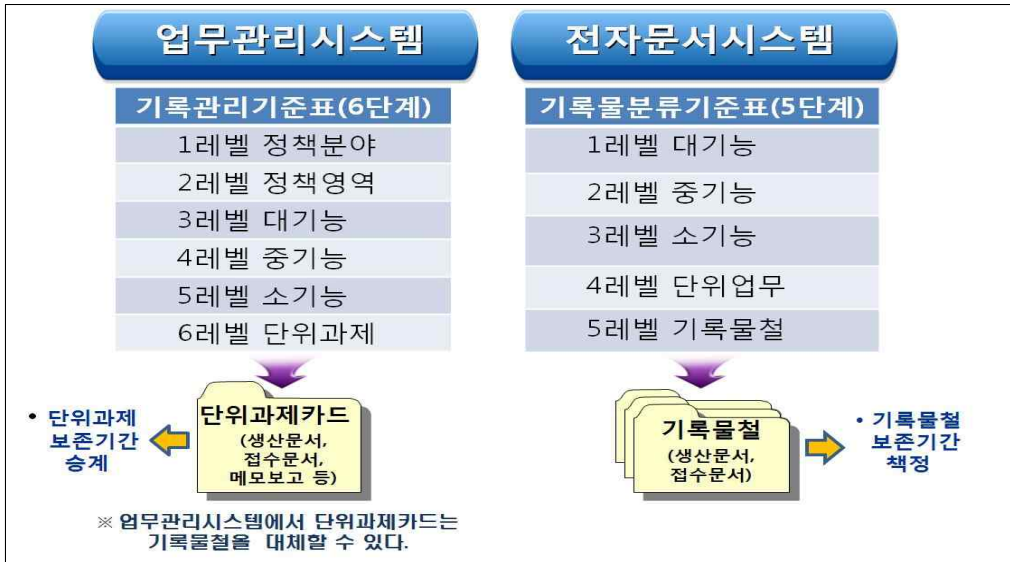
업무관리시스템

기록관리기준표(6단계)

1레벨 정책분야

2레벨 정책영역

3레벨 대기능

4레벨 중기능

5레벨 소기능

6레벨 단위과제

• 단위과제 보존기간 승계

단위과제카드 (생산문서, 접수문서, 메모보고 등)

※ 업무관리시스템에서 단위과제카드는 기록물철을 대체할 수 있다.

전자문서시스템

기록물분류기준표(5단계)

1레벨 대기능

2레벨 중기능

3레벨 소기능

4레벨 단위업무

5레벨 기록물철

기록물철 (생산문서, 접수문서)

• 기록물철 보존기간 책정